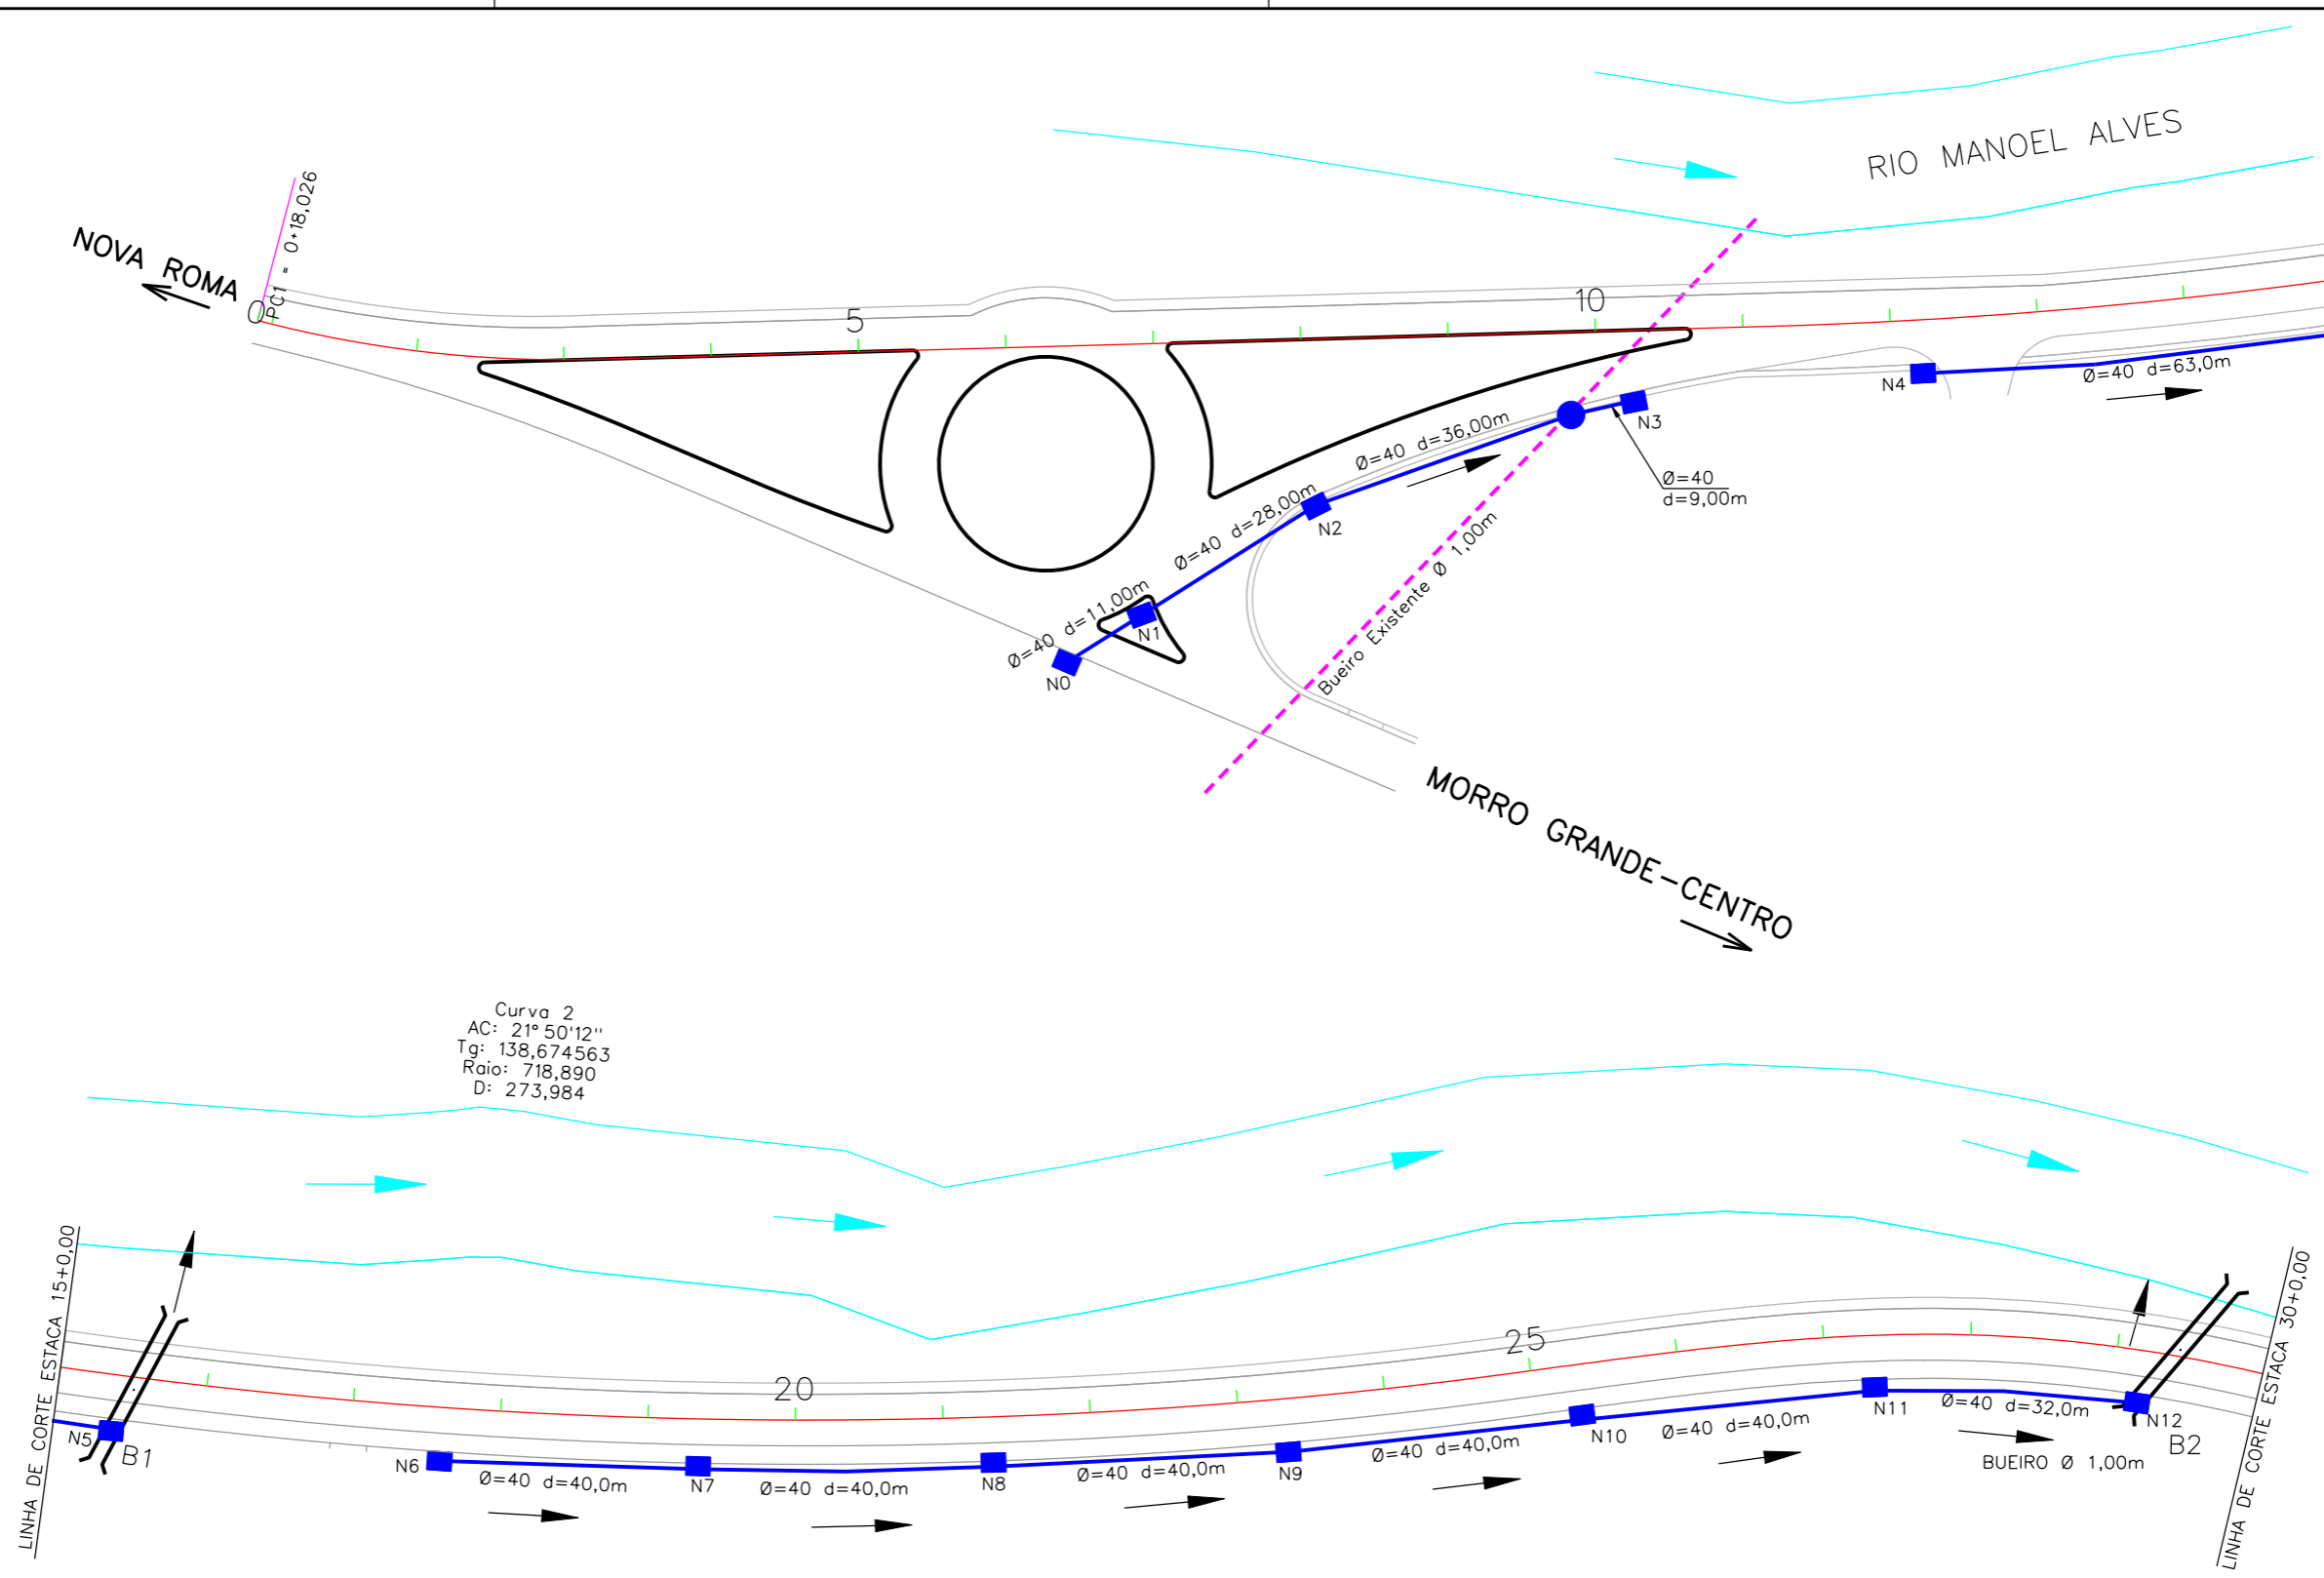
RIO MANOEL ALVES

NOVA ROMA

PC1 = 0+18,026

0

5

10

N4

Ø=40 d=63,0m

N3

Ø=40
d=9,00m

Ø=40 d=36,00m

N2

Ø=40 d=28,00m

Bueiro Existente Ø 1,00m

Ø=40 d=11,00m

N1

N0

MORRO GRANDE-CENTRO

Curva 2
AC: 21° 50'12''
Tg: 138,674563
Raio: 718,890
D: 273,984

LINHA DE CORTE ESTACA 15+0,00

N5

B1

20

25

N6

Ø=40 d=40,0m

N7

Ø=40 d=40,0m

N8

Ø=40 d=40,0m

N9

Ø=40 d=40,0m

N10

Ø=40 d=40,0m

N11

Ø=40 d=32,0m

N12

B2

BUEIRO Ø 1,00m

LINHA DE CORTE ESTACA 30+0,00